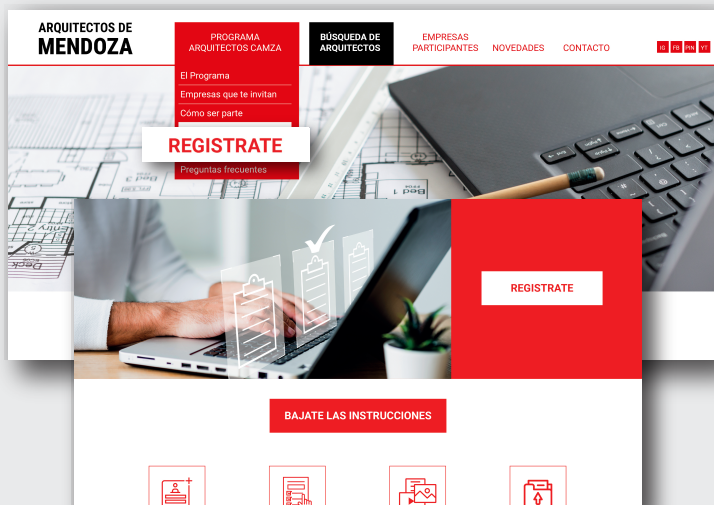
ARQUITECTOS DE
MENDOZA

PROGRAMA ARQUITECTOS CAMZA

BÚSQUEDA DE ARQUITECTOS

EMPRESAS PARTICIPANTES

NOVEDADES

CONTACTO

IG FB PIN YT

El Programa
Empresas que te invitan
Cómo ser parte

REGISTRATE

Preguntas frecuentes

Bed 1

Bed 1

Entry 2

Deck

REGISTRATE

BAJATE LAS INSTRUCCIONES